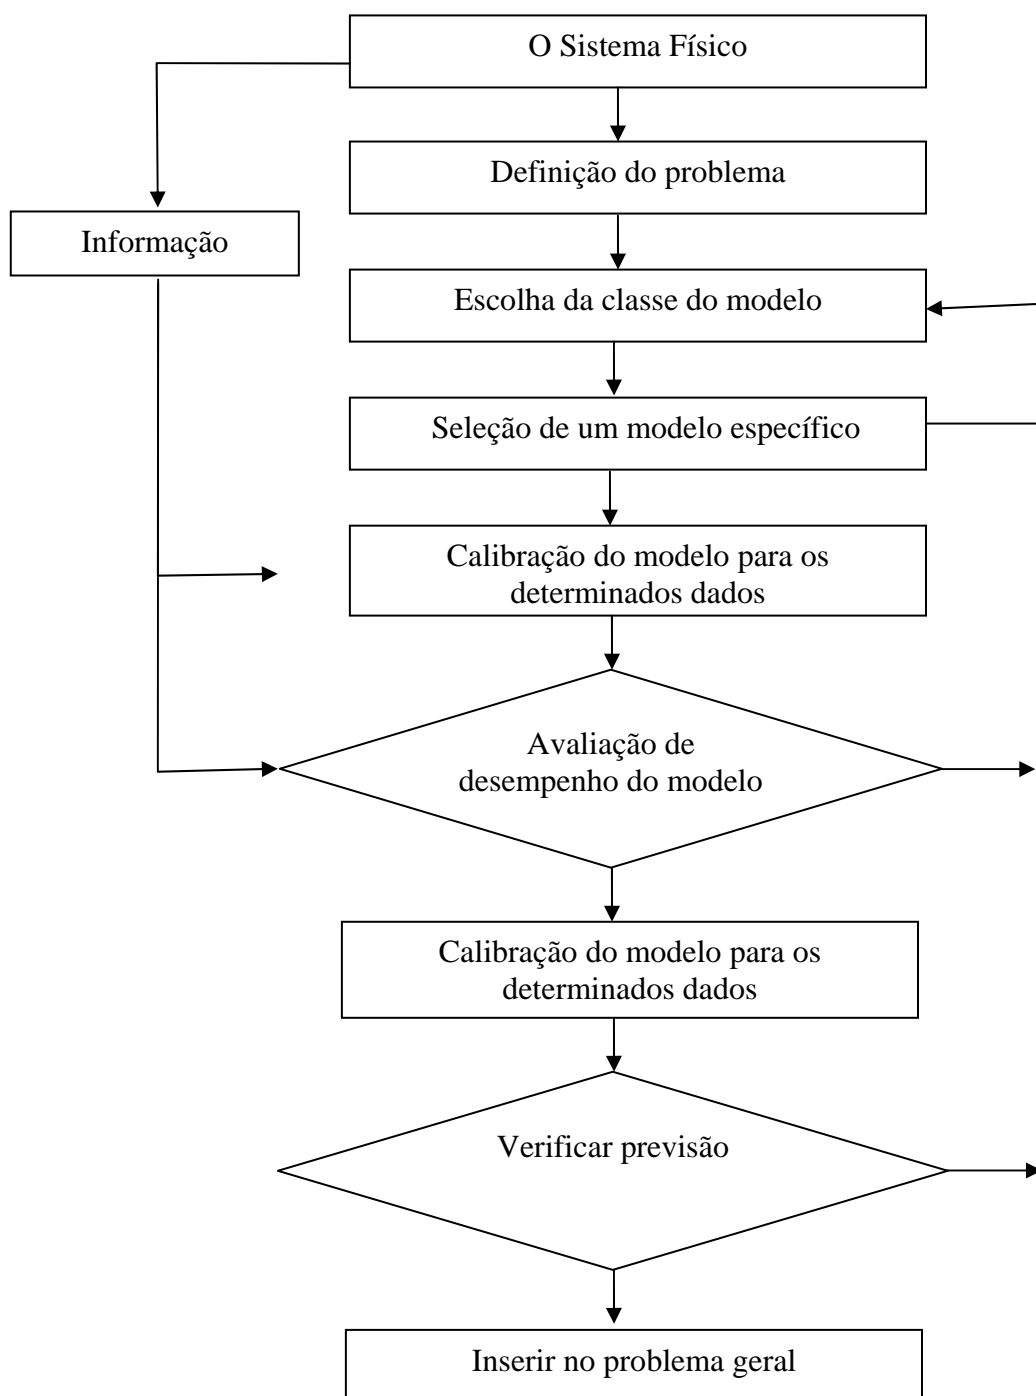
O Sistema Físico

Definição do problema

Informação

Escolha da classe do modelo

Seleção de um modelo específico

Calibração do modelo para os determinados dados

Avaliação de desempenho do modelo

Calibração do modelo para os determinados dados

Verificar previsão

Inserir no problema geral